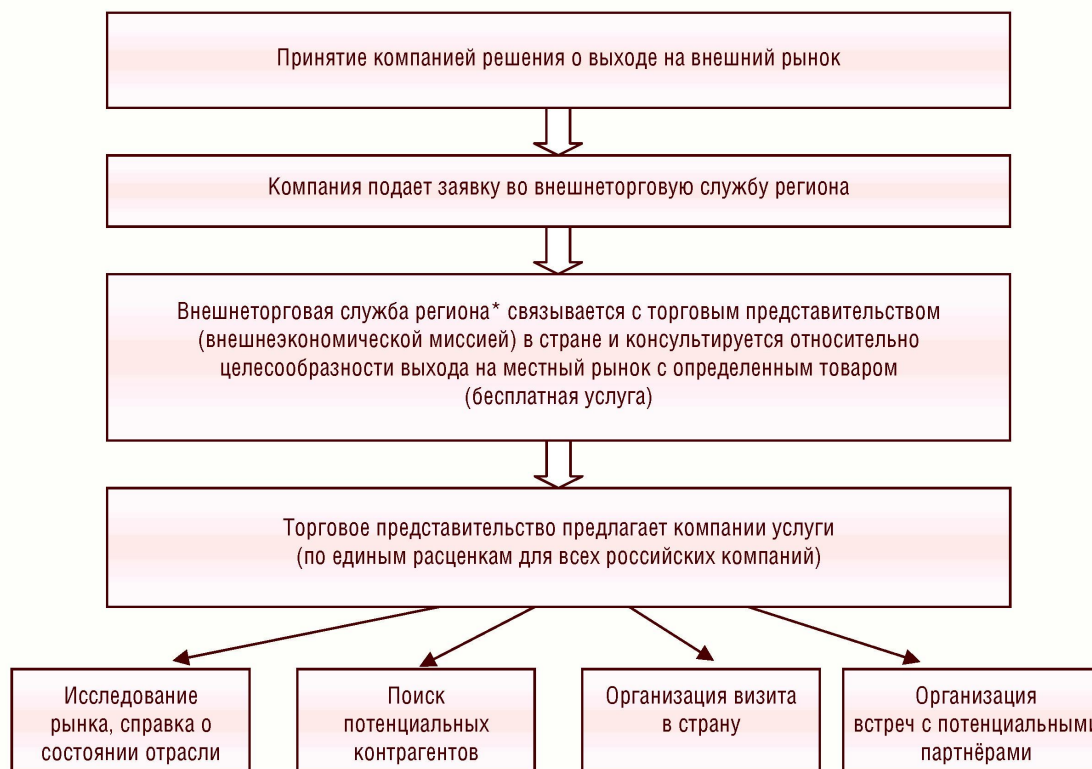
Принятие компанией решения о выходе на внешний рынок

Компания подает заявку во внешнеторговую службу региона

Внешнеторговая служба региона* связывается с торговым представительством (внешнеэкономической миссией) в стране и консультируется относительно целесообразности выхода на местный рынок с определенным товаром (бесплатная услуга)

Торговое представительство предлагает компании услуги (по единым расценкам для всех российских компаний)

Исследование рынка, справка о состоянии отрасли

Поиск потенциальных контрагентов

Организация визита в страну

Организация встреч с потенциальными партнёрами